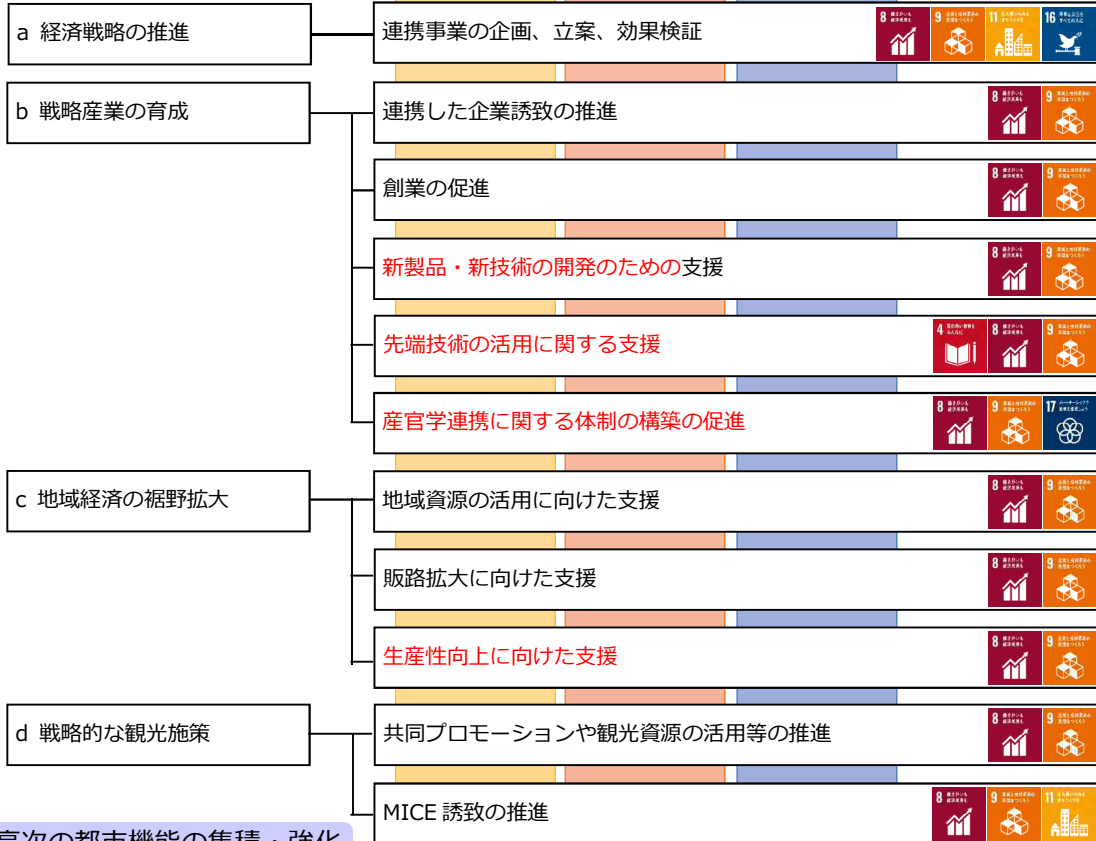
a 経済戦略の推進

連携事業の企画、立案、効果検証

8 9 11 16

b 戦略産業の育成

連携した企業誘致の推進

8 9

創業の促進

8 9

新製品・新技術の開発のための支援

8 9

先端技術の活用に関する支援

4 8 9

産官学連携に関する体制の構築の促進

8 9 17

c 地域経済の裾野拡大

地域資源の活用に向けた支援

8 9

販路拡大に向けた支援

8 9

生産性向上に向けた支援

8 9

d 戦略的な観光施策

共同プロモーションや観光資源の活用等の推進

8 9

MICE 誘致の推進

8 9 11

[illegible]次の都市機能の集積・強化